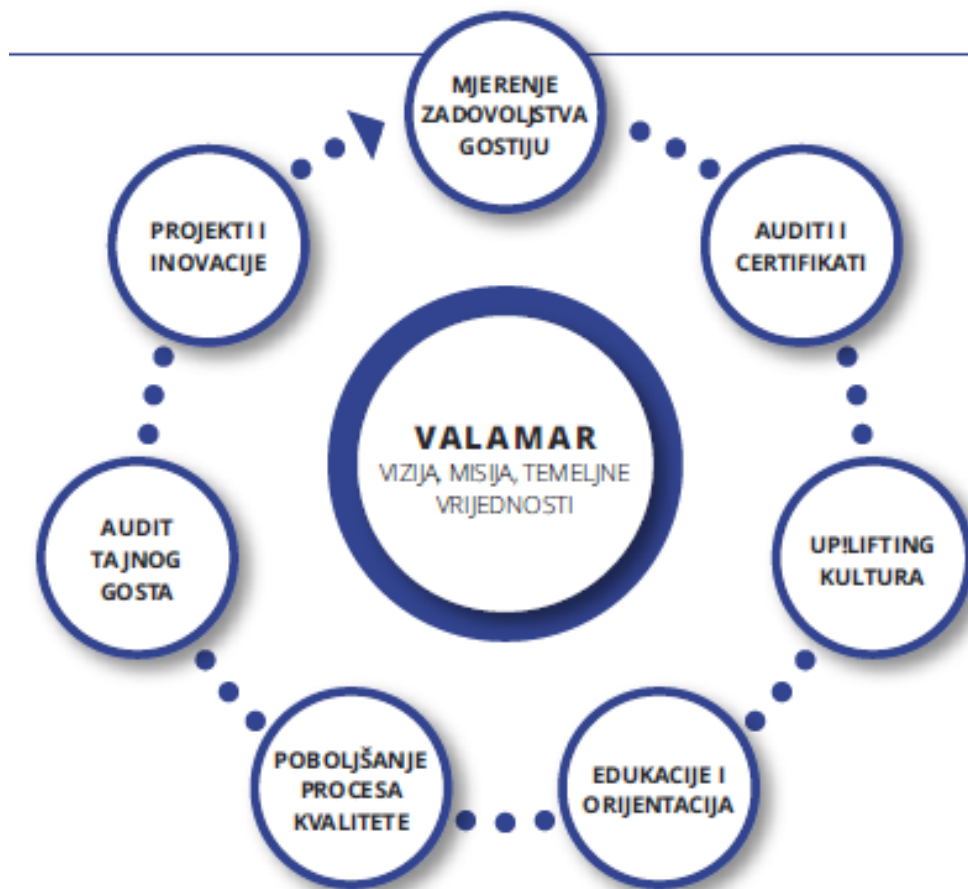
MJERENJE ZADOVOLJSTVA GOSTIJU

AUDITI I CERTIFIKATI

UP!LIFTING KULTURA

EDUKACIJE I ORIJENTACIJA

POBOLJŠANJE PROCESA KVALITETE

AUDIT TAJNOG GOSTA

PROJEKTI I INOVACIJE

VALAMAR
VIZIJA, MISIJA, TEMELJNE VRIJEDNOSTI